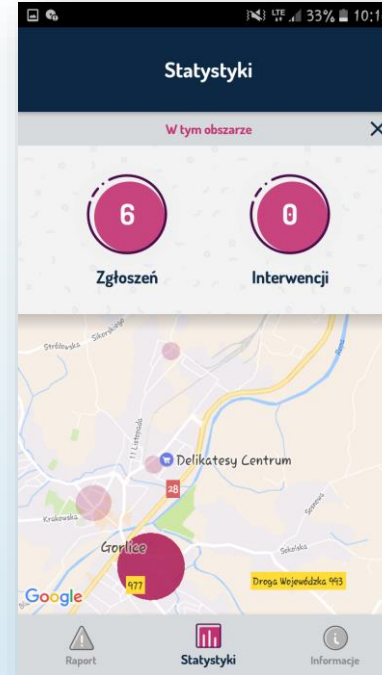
33% 10:1

Statystyki

W tym obszarze

×

6

Zgłoszeń

0

Interwencji

Strzelowska

Sikorskiego

11 Listopada

Delikatesy Centrum

28

Krakowska

Gorlice

977

Sokolska

Droga Wojewódzka 993

Google

Raport

Statystyki

Informacje